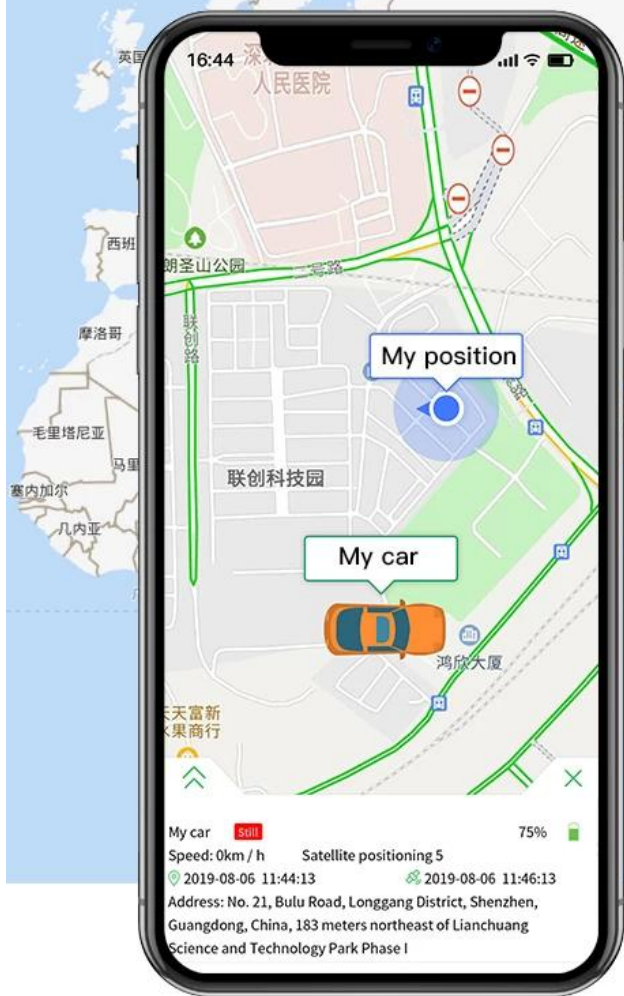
英国

西班

摩洛哥

毛里塔尼亚

马里

塞内加尔

几内亚

16:44 深
人民医院

朗圣山公园

联创路

My position

联创科技园

My car

鸿欣大厦

天富新
水果商行

My car Still 75%
Speed: 0km / h Satellite positioning 5
2019-08-06 11:44:13 2019-08-06 11:46:13
Address: No. 21, Bulu Road, Longgang District, Shenzhen, Guangdong, China, 183 meters northeast of Lianchuang Science and Technology Park Phase I